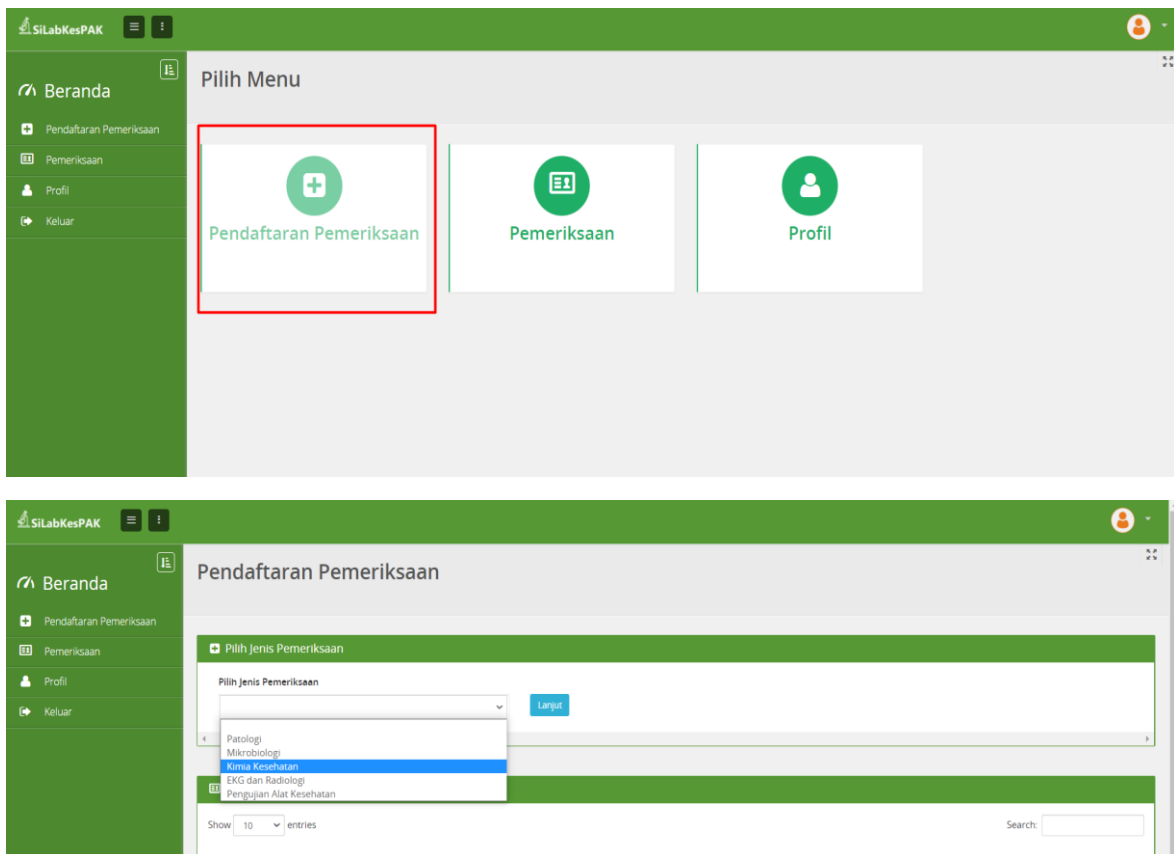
SiLabKesPAK

Beranda

Pendaftaran Pemeriksaan
Pemeriksaan
Profil
Keluar

Pilih Menu

Pendaftaran Pemeriksaan

Pemeriksaan

Profil

SiLabKesPAK

Beranda

Pendaftaran Pemeriksaan
Pemeriksaan
Profil
Keluar

Pendaftaran Pemeriksaan

Pilih Jenis Pemeriksaan

Pilih Jenis Pemeriksaan

Lanjut

Patologi
Mikrobiologi
Kimia Kesehatan
EKG dan Radiologi
Pengujian Alat Kesehatan

Show 10 entries

Search: